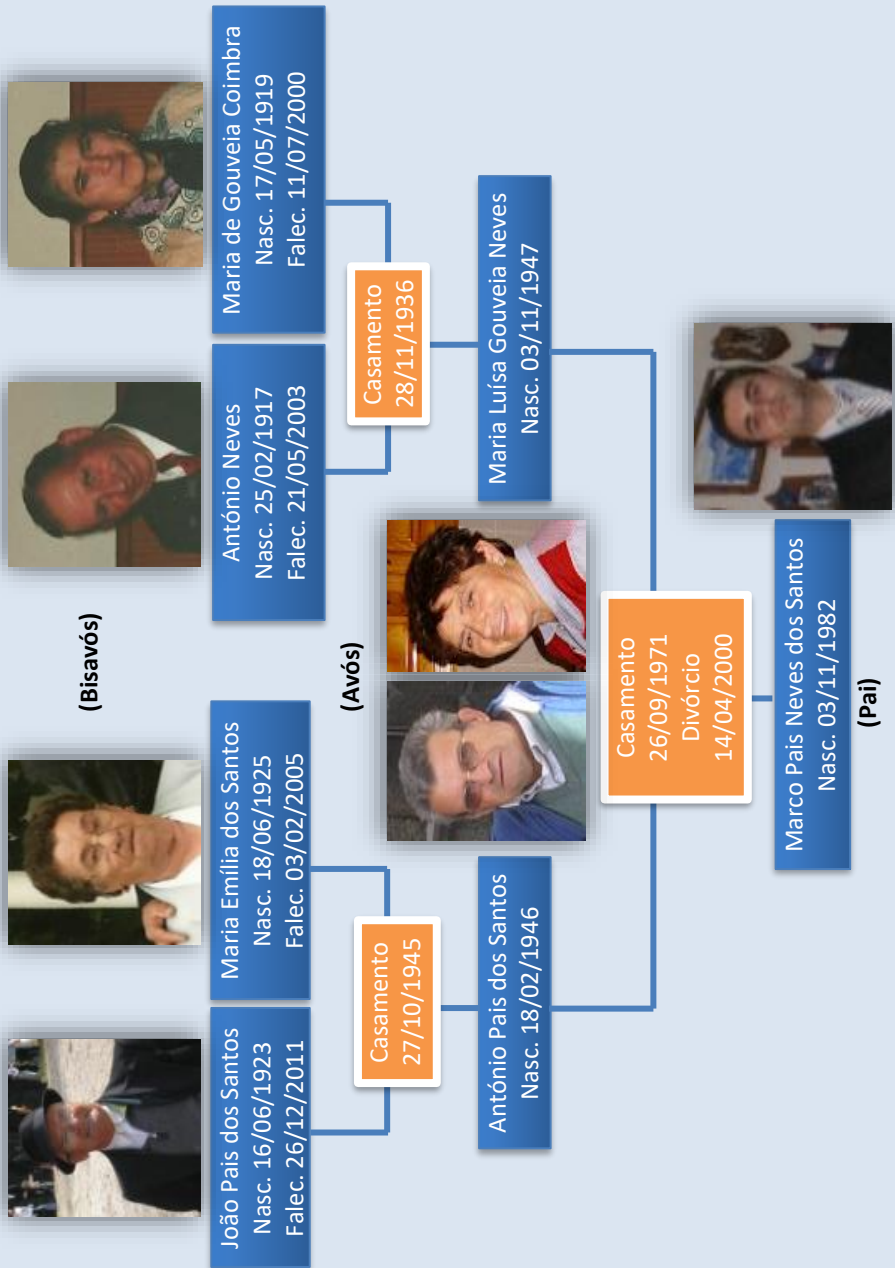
Maria de Gouveia Coimbra
Nasc. 17/05/1919
Falec. 11/07/2000

António Neves
Nasc. 25/02/1917
Falec. 21/05/2003

Casamento
28/11/1936

Maria Luísa Gouveia Neves
Nasc. 03/11/1947

(Bisavós)

Maria Emília dos Santos
Nasc. 18/06/1925
Falec. 03/02/2005

João Pais dos Santos
Nasc. 16/06/1923
Falec. 26/12/2011

Casamento
27/10/1945

António Pais dos Santos
Nasc. 18/02/1946

(Avós)

Casamento
26/09/1971
Divórcio
14/04/2000

Marco Pais Neves dos Santos
Nasc. 03/11/1982

(Pai)